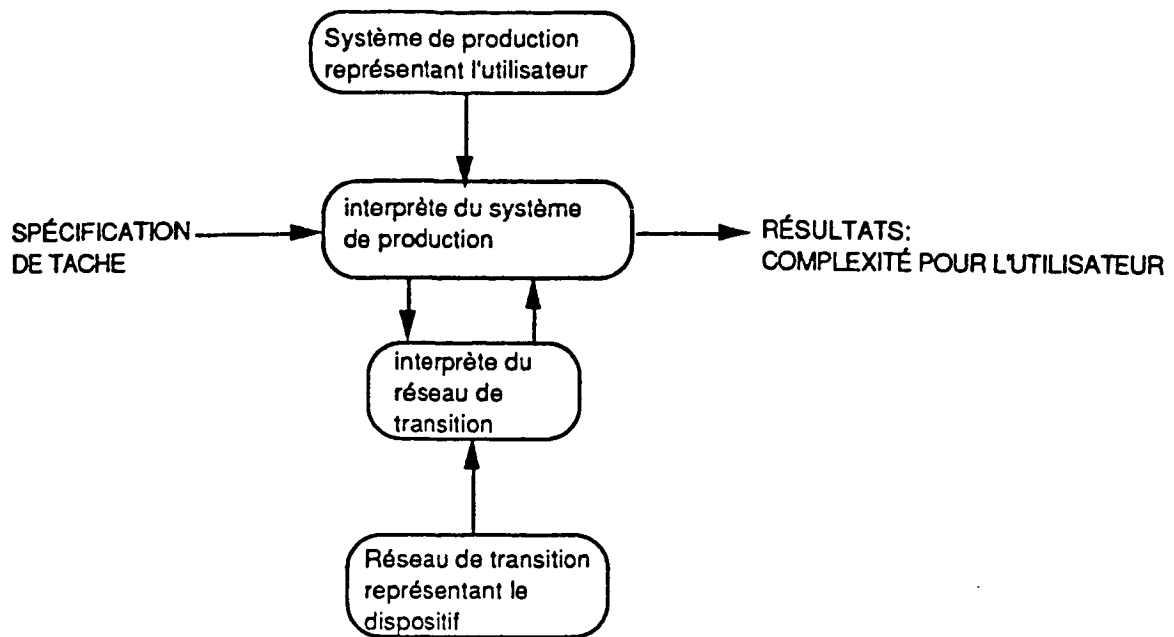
Système de production représentant l'utilisateur

SPÉCIFICATION DE TACHE

interprète du système de production

RÉSULTATS: COMPLEXITÉ POUR L'UTILISATEUR

interprète du réseau de transition

Réseau de transition représentant le dispositif